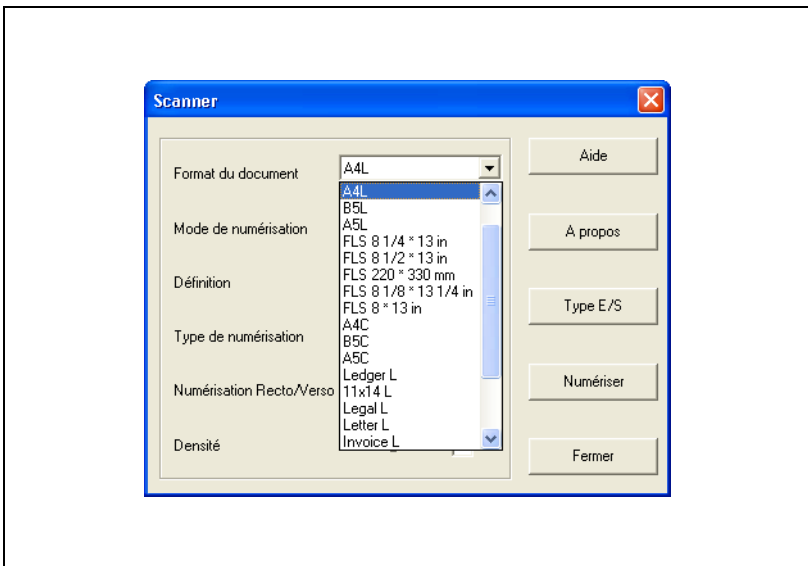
Scanner

Format du document
A4L
A4L
B5L
A5L
FLS 8 1/4 * 13 in
FLS 8 1/2 * 13 in
FLS 220 * 330 mm
FLS 8 1/8 * 13 1/4 in
FLS 8 * 13 in
A4C
B5C
A5C
Ledger L
11x14 L
Legal L
Letter L
Invoice L

Mode de numérisation

Définition

Type de numérisation

Numérisation Recto/Verso

Densité

Aide

A propos

Type E/S

Numériser

Fermer